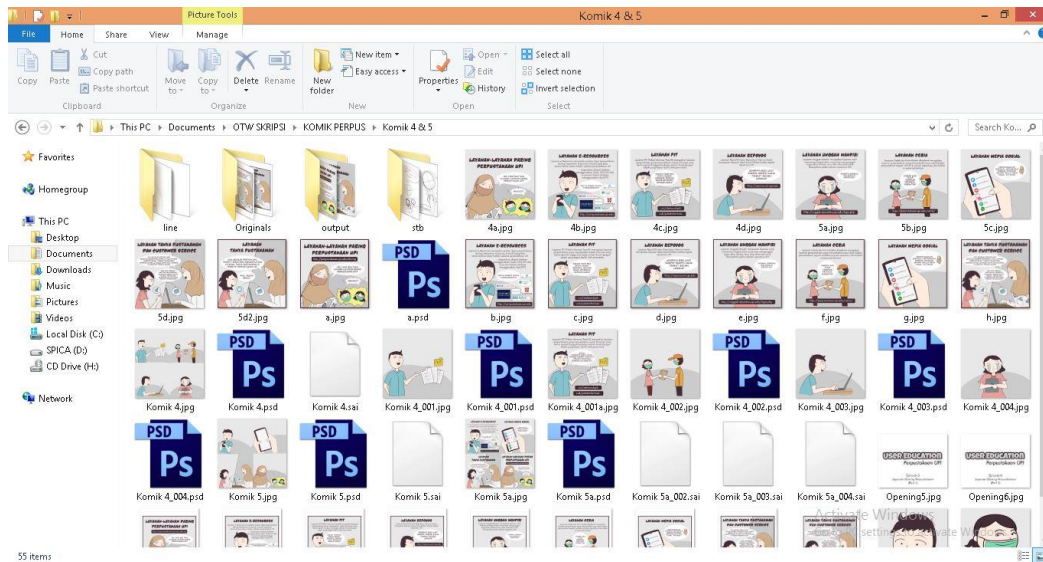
Picture Tools

Komik 4 & 5

File Home Share View Manage

Copy Paste Cut Copy path Paste shortcut Move to Copy to Delete Rename New folder New item Easy access Properties Open Edit History Select all Select none Invert selection

Clipboard Organize New Open Select

This PC ▸ Documents ▸ OTW SKRIPSI ▸ KOMIK PERPUS ▸ Komik 4 & 5

Search Ko...

Favorites

Homegroup

This PC
Desktop
Documents
Downloads
Music
Pictures
Videos
Local Disk (C:)
SPICA (D:)
CD Drive (H:)

Network

line Originals output stb 4a.jpg 4b.jpg 4c.jpg 4d.jpg 5a.jpg 5b.jpg 5c.jpg

5d.jpg 5d2.jpg a.jpg a.psd b.jpg c.jpg d.jpg e.jpg f.jpg g.jpg h.jpg

Komik 4.jpg Komik 4.psd Komik 4.sai Komik 4_001.jpg Komik 4_001.psd Komik 4_001a.jpg Komik 4_002.jpg Komik 4_002.psd Komik 4_003.jpg Komik 4_003.psd Komik 4_004.jpg

Komik 4_004.psd Komik 5.jpg Komik 5.psd Komik 5.sai Komik 5a.jpg Komik 5a.psd Komik 5a_002.sai Komik 5a_003.sai Komik 5a_004.sai Opening5.jpg Opening6.jpg

PSD Ps

USER EDUCATION Perpustakaan UPI

Activate Windows

55 items